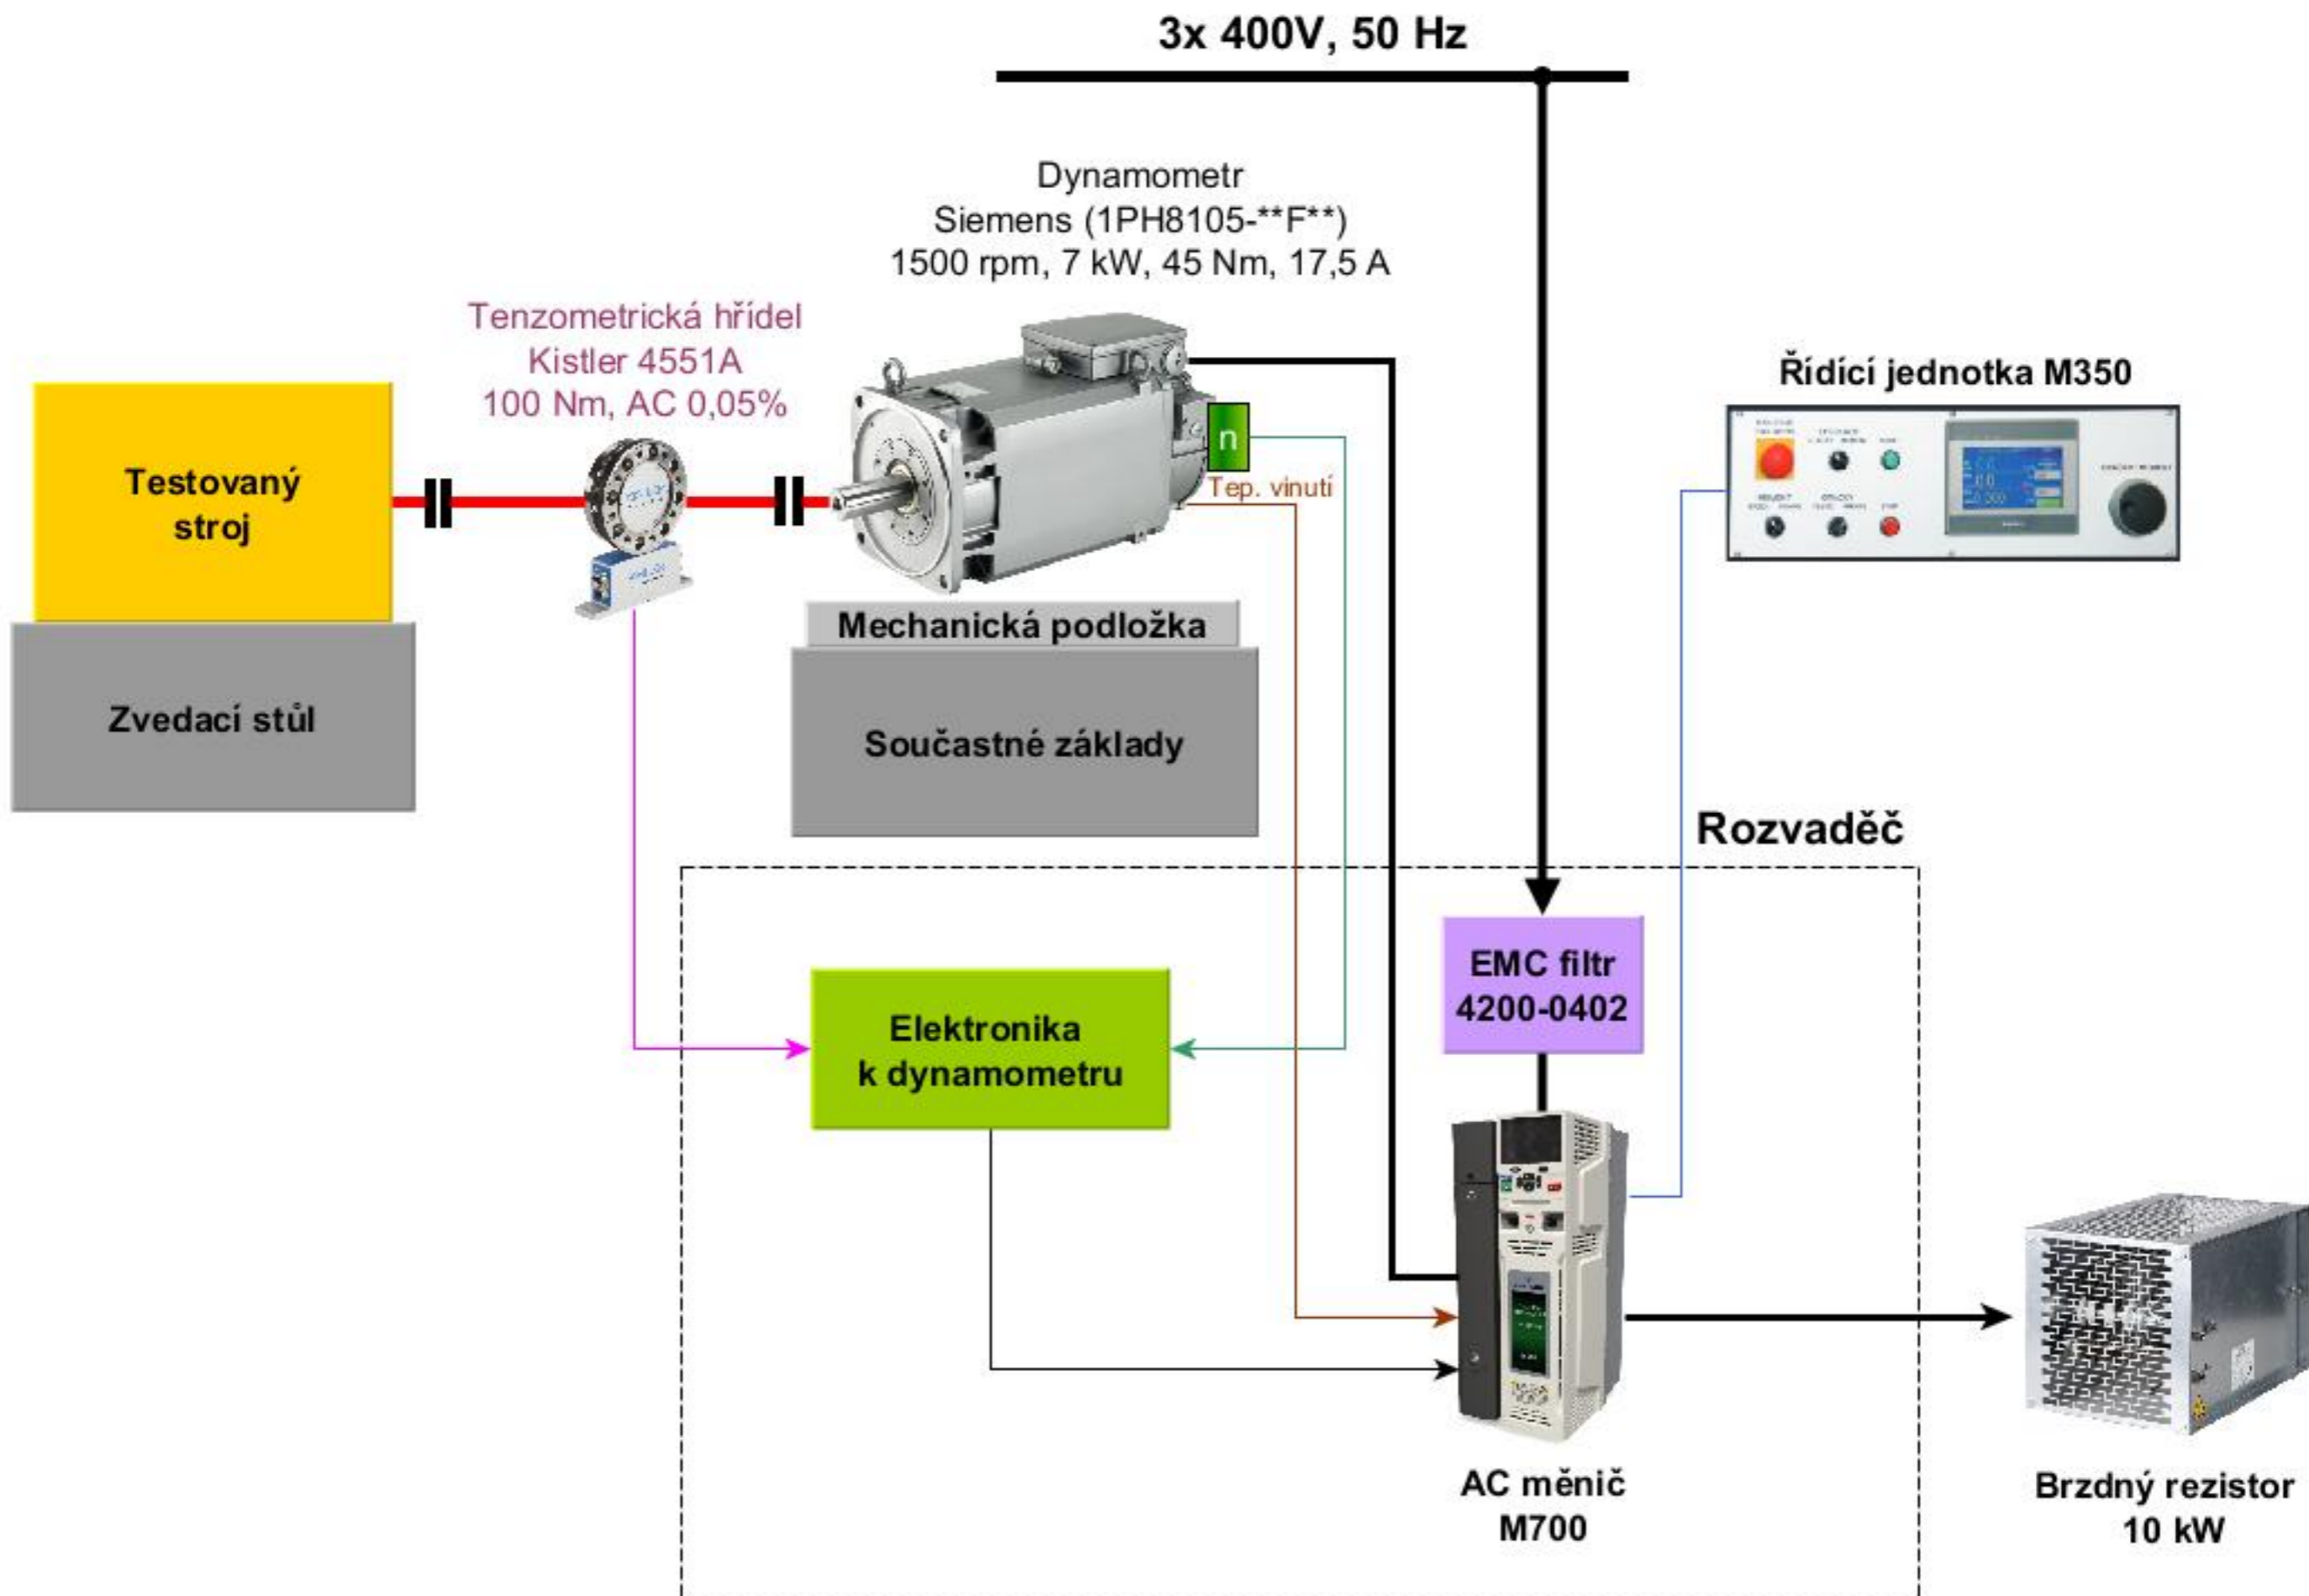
3x 400V, 50 Hz

Dynamometr
Siemens (1PH8105-**F**)
1500 rpm, 7 kW, 45 Nm, 17,5 A

Tenzometrická hřídel
Kistler 4551A
100 Nm, AC 0,05%

Řídící jednotka M350

Testovaný stroj

n

Tep. vinutí

Mechanická podložka

Zvedací stůl

Součastné základy

Rozvaděč

EMC filtr
4200-0402

Elektronika
k dynamometru

AC měnič
M700

Brzdný rezistor
10 kW